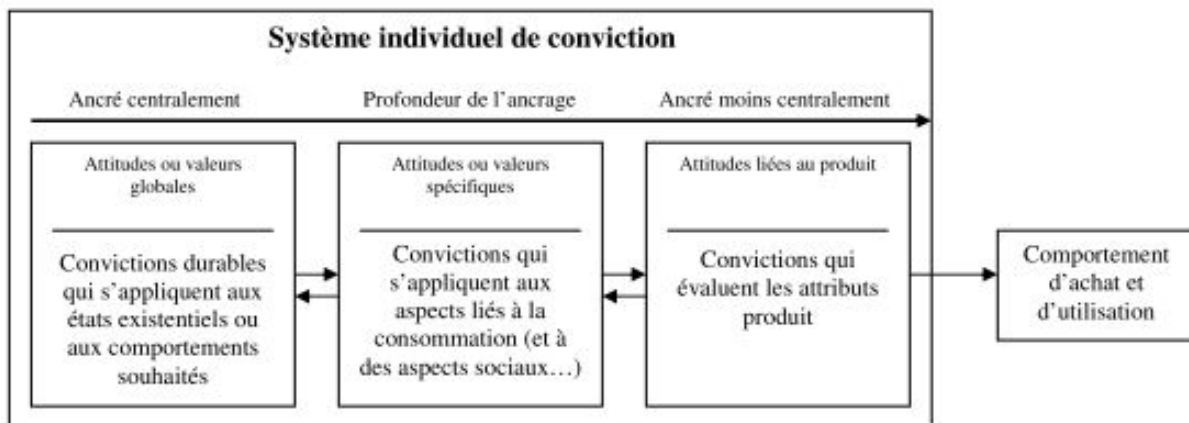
Système individuel de conviction

Ancré centralement

Profondeur de l'ancrage

Ancré moins centralement

Attitudes ou valeurs globales

Convictions durables qui s'appliquent aux états existentiels ou aux comportements souhaités

Attitudes ou valeurs spécifiques

Convictions qui s'appliquent aux aspects liés à la consommation (et à des aspects sociaux…)

Attitudes liées au produit

Convictions qui évaluent les attributs produit

Comportement d'achat et d'utilisation